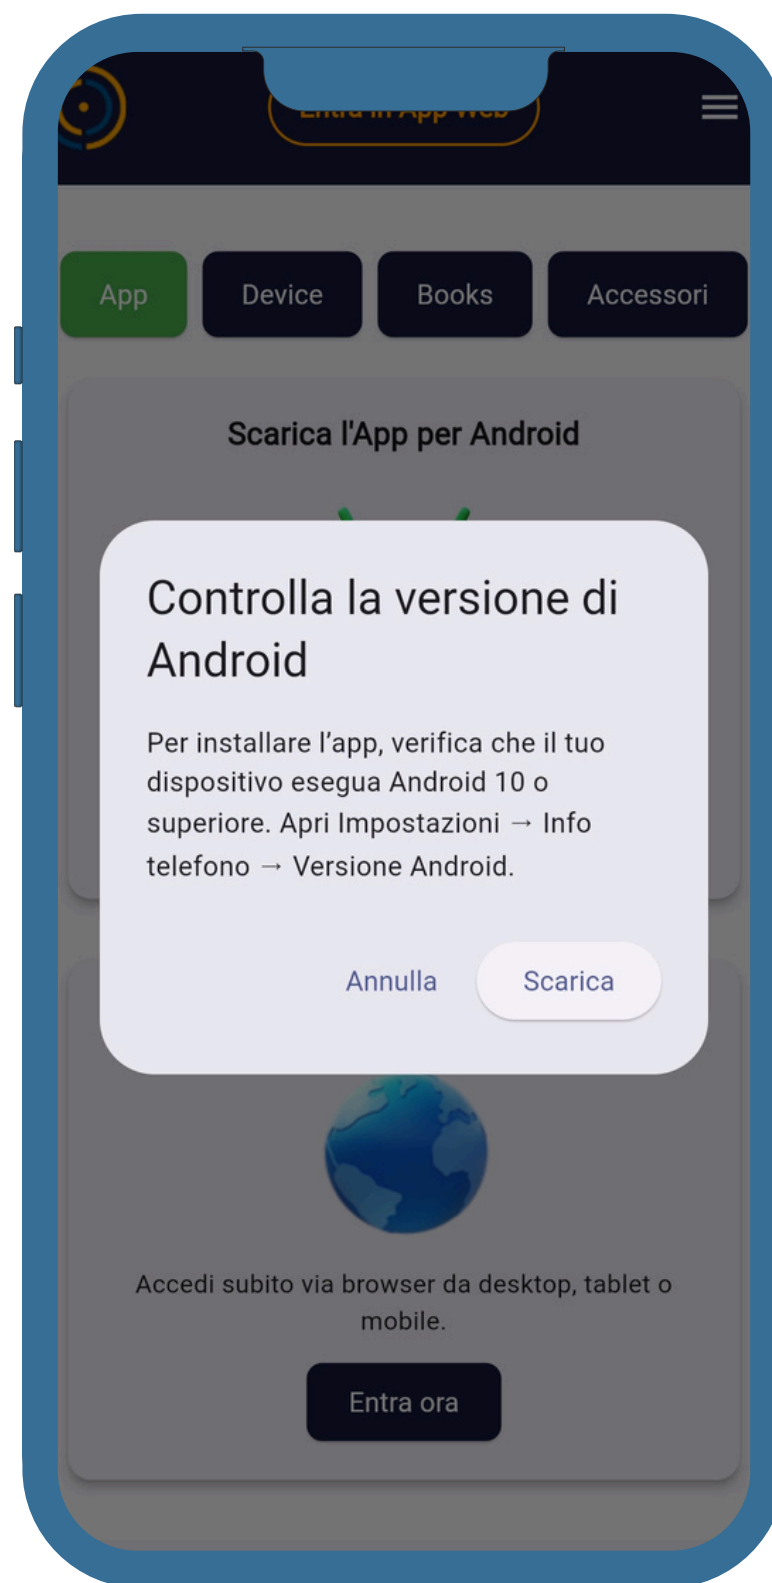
Entra in App Web

App

Device

Books

Accessori

Scarica l'App per Android

Controlla la versione di Android

Per installare l’app, verifica che il tuo dispositivo esegua Android 10 o superiore. Apri Impostazioni → Info telefono → Versione Android.

Annulla

Scarica

Accedi subito via browser da desktop, tablet o mobile.

Entra ora